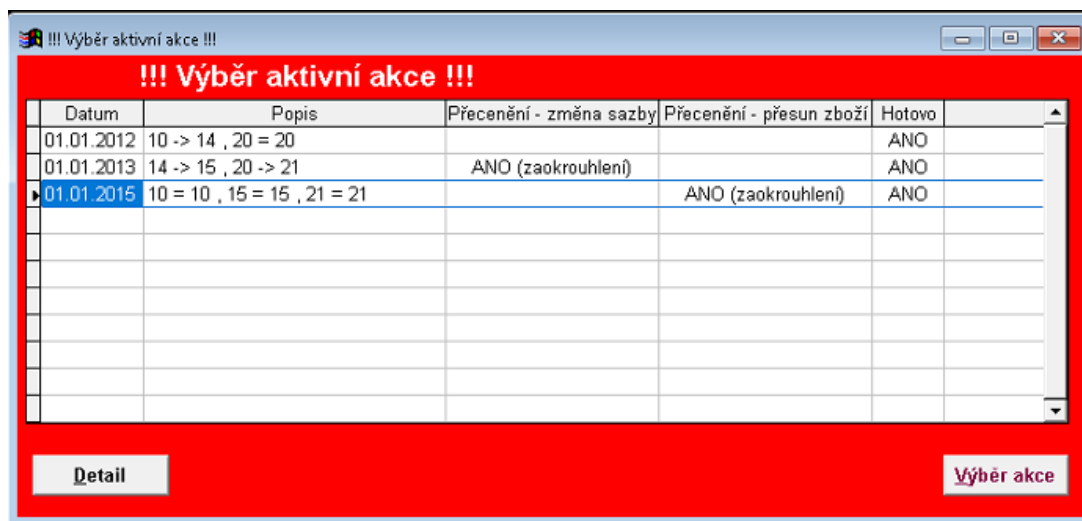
!!! Výběr aktivní akce !!!

!!! Výběr aktivní akce !!!

| Datum | Popis | Přecenění - změna sazby | Přecenění - přesun zboží | Hotovo |
|---|---|---|---|---|
| 01.01.2012 | 10 -> 14 , 20 = 20 | | | ANO |
| 01.01.2013 | 14 -> 15 , 20 -> 21 | ANO (zaokrouhlení) | | ANO |
| 01.01.2015 | 10 = 10 , 15 = 15 , 21 = 21 | | ANO (zaokrouhlení) | ANO |

Detail

Výběr akce